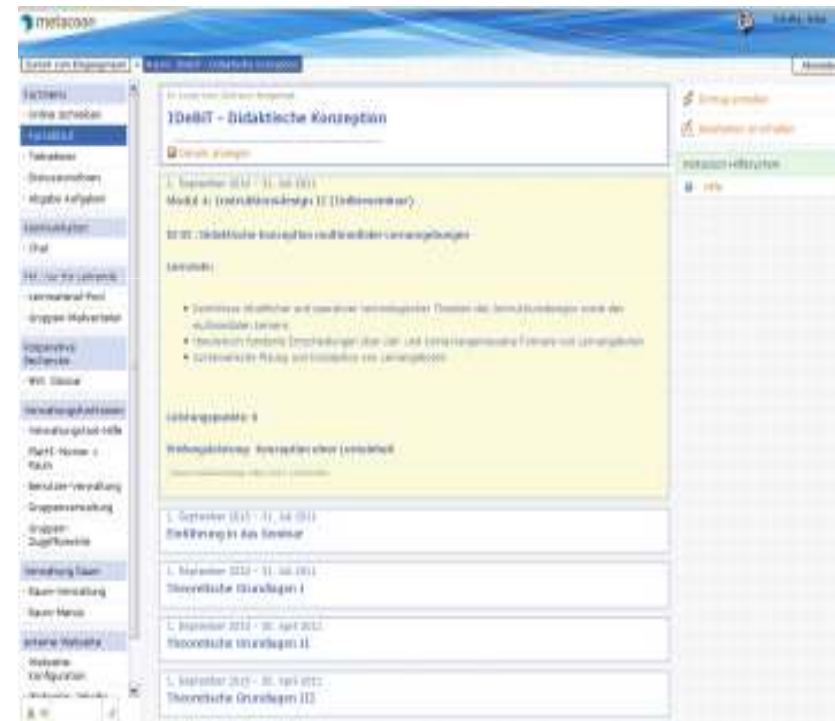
metacoon

Zurück zum Eingangsraum | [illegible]

Suchbaum
Online schreiben
Portfolio
Teilnehmer
Diskussionsforen
Abgabe Aufgaben
Kommunikation
Chat
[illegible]
Lernmaterial-Pool
Gruppen-Mailverteiler
Kooperative Recherche
Wiki Glossar
Verwaltungsfunktionen
Verwaltungstool-Hilfe
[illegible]
Benutzer-Verwaltung
Gruppenverwaltung
Gruppen-Zugriffsrechte
Verwaltung Raum
Raum-Verwaltung
Raum-Menü
Externe Webseite
Webseite Konfiguration
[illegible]

IDeBiT - Didaktische Konzeption

Details anzeigen

1. September 2010 - 31. Juli 2011
Modul 4: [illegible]

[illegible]

Lernziele:

• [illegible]
• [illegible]
• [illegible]

Leistungspunkte: 6

Prüfungsleistung: Konzeption einer Lerneinheit

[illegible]

1. September 2010 - 31. Juli 2011
Einführung in das Seminar

1. September 2010 - 31. Juli 2011
Theoretische Grundlagen I

1. September 2010 - 30. April 2011
Theoretische Grundlagen II

1. September 2010 - 30. April 2011
Theoretische Grundlagen III

Eintrag erstellen
Bearbeiten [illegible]
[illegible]
Info